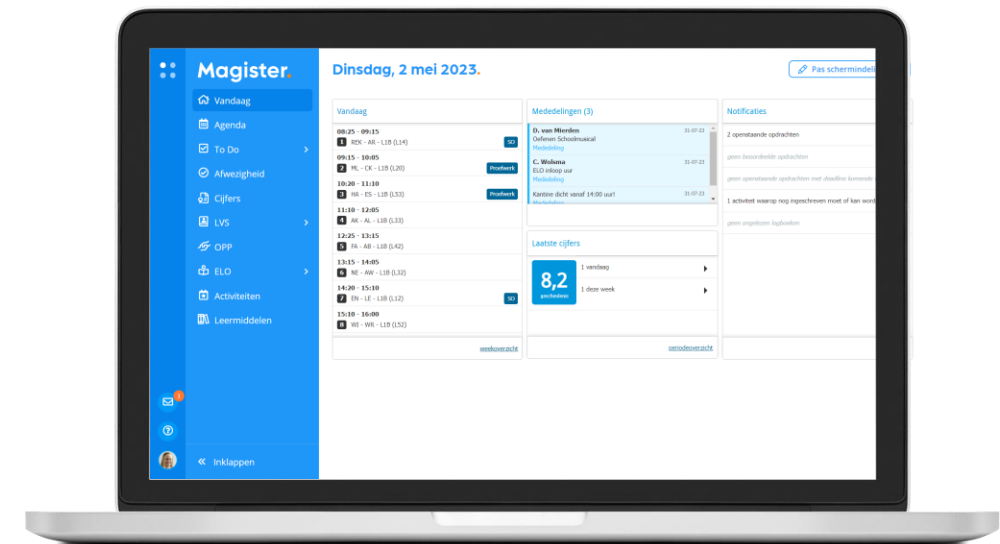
Magister.

Vandaag
Agenda
To Do
Afwezigheid
Cijfers
LVS
OPP
ELO
Activiteiten
Leermiddelen

1

Inklappen

Dinsdag, 2 mei 2023.

Pas schermindel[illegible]

Vandaag

08:25 - 09:15
1 REK - AR - L1B (L14) SO

09:15 - 10:05
2 ML - CK - L1B (L20) Proefwerk

10:20 - 11:10
3 HA - ES - L1B (L33) Proefwerk

11:10 - 12:05
4 AK - AL - L1B (L33)

12:25 - 13:15
5 FA - AB - L1B (L42)

13:15 - 14:05
6 NE - AW - L1B (L32)

14:20 - 15:10
7 EN - LE - L1B (L12) SO

15:10 - 16:00
8 WI - WR - L1B (L52)

weekoverzicht

Mededelingen (3)

D. van Mierden 31-07-23
Oefenen Schoolmusical
Mededeling

C. Wolsma 31-07-23
ELO inloop uur
Mededeling

Kantine dicht vanaf 14:00 uur! 31-07-23
Mededeling

Laatste cijfers

8,2
gemiddeld

1 vandaag

1 deze week

periodeoverzicht

Notificaties

2 openstaande opdrachten

geen beoordeelde opdrachten

geen openstaande opdrachten met deadline komende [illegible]

1 activiteit waarop nog ingeschreven moet of kan word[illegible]

geen ongelezen logboeken